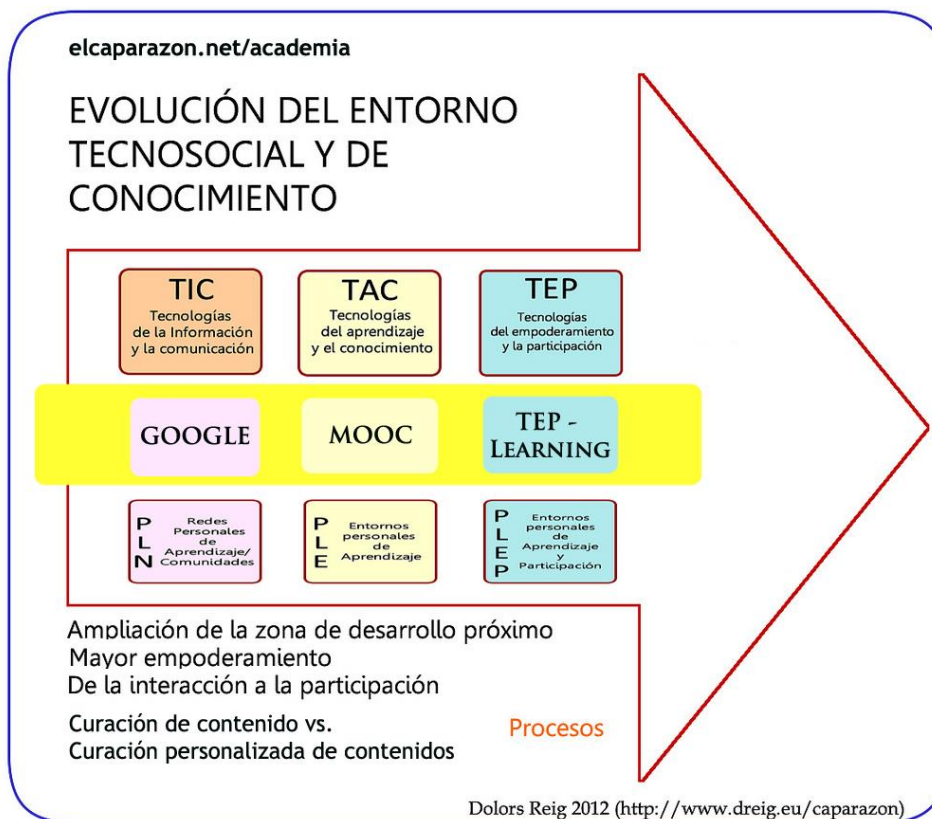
elcaparazon.net/academia

EVOLUCIÓN DEL ENTORNO TECNOSOCIAL Y DE CONOCIMIENTO

TIC
Tecnologías de la Información y la comunicación

TAC
Tecnologías del aprendizaje y el conocimiento

TEP
Tecnologías del empoderamiento y la participación

GOOGLE

MOOC

TEP - LEARNING

P L N
Redes Personales de Aprendizaje/ Comunidades

P L E
Entornos personales de Aprendizaje

P L E P
Entornos personales de Aprendizaje y Participación

Ampliación de la zona de desarrollo próximo
Mayor empoderamiento
De la interacción a la participación

Curación de contenido vs.
Curación personalizada de contenidos

Procesos

Dolors Reig 2012 (http://www.dreig.eu/caparazon)